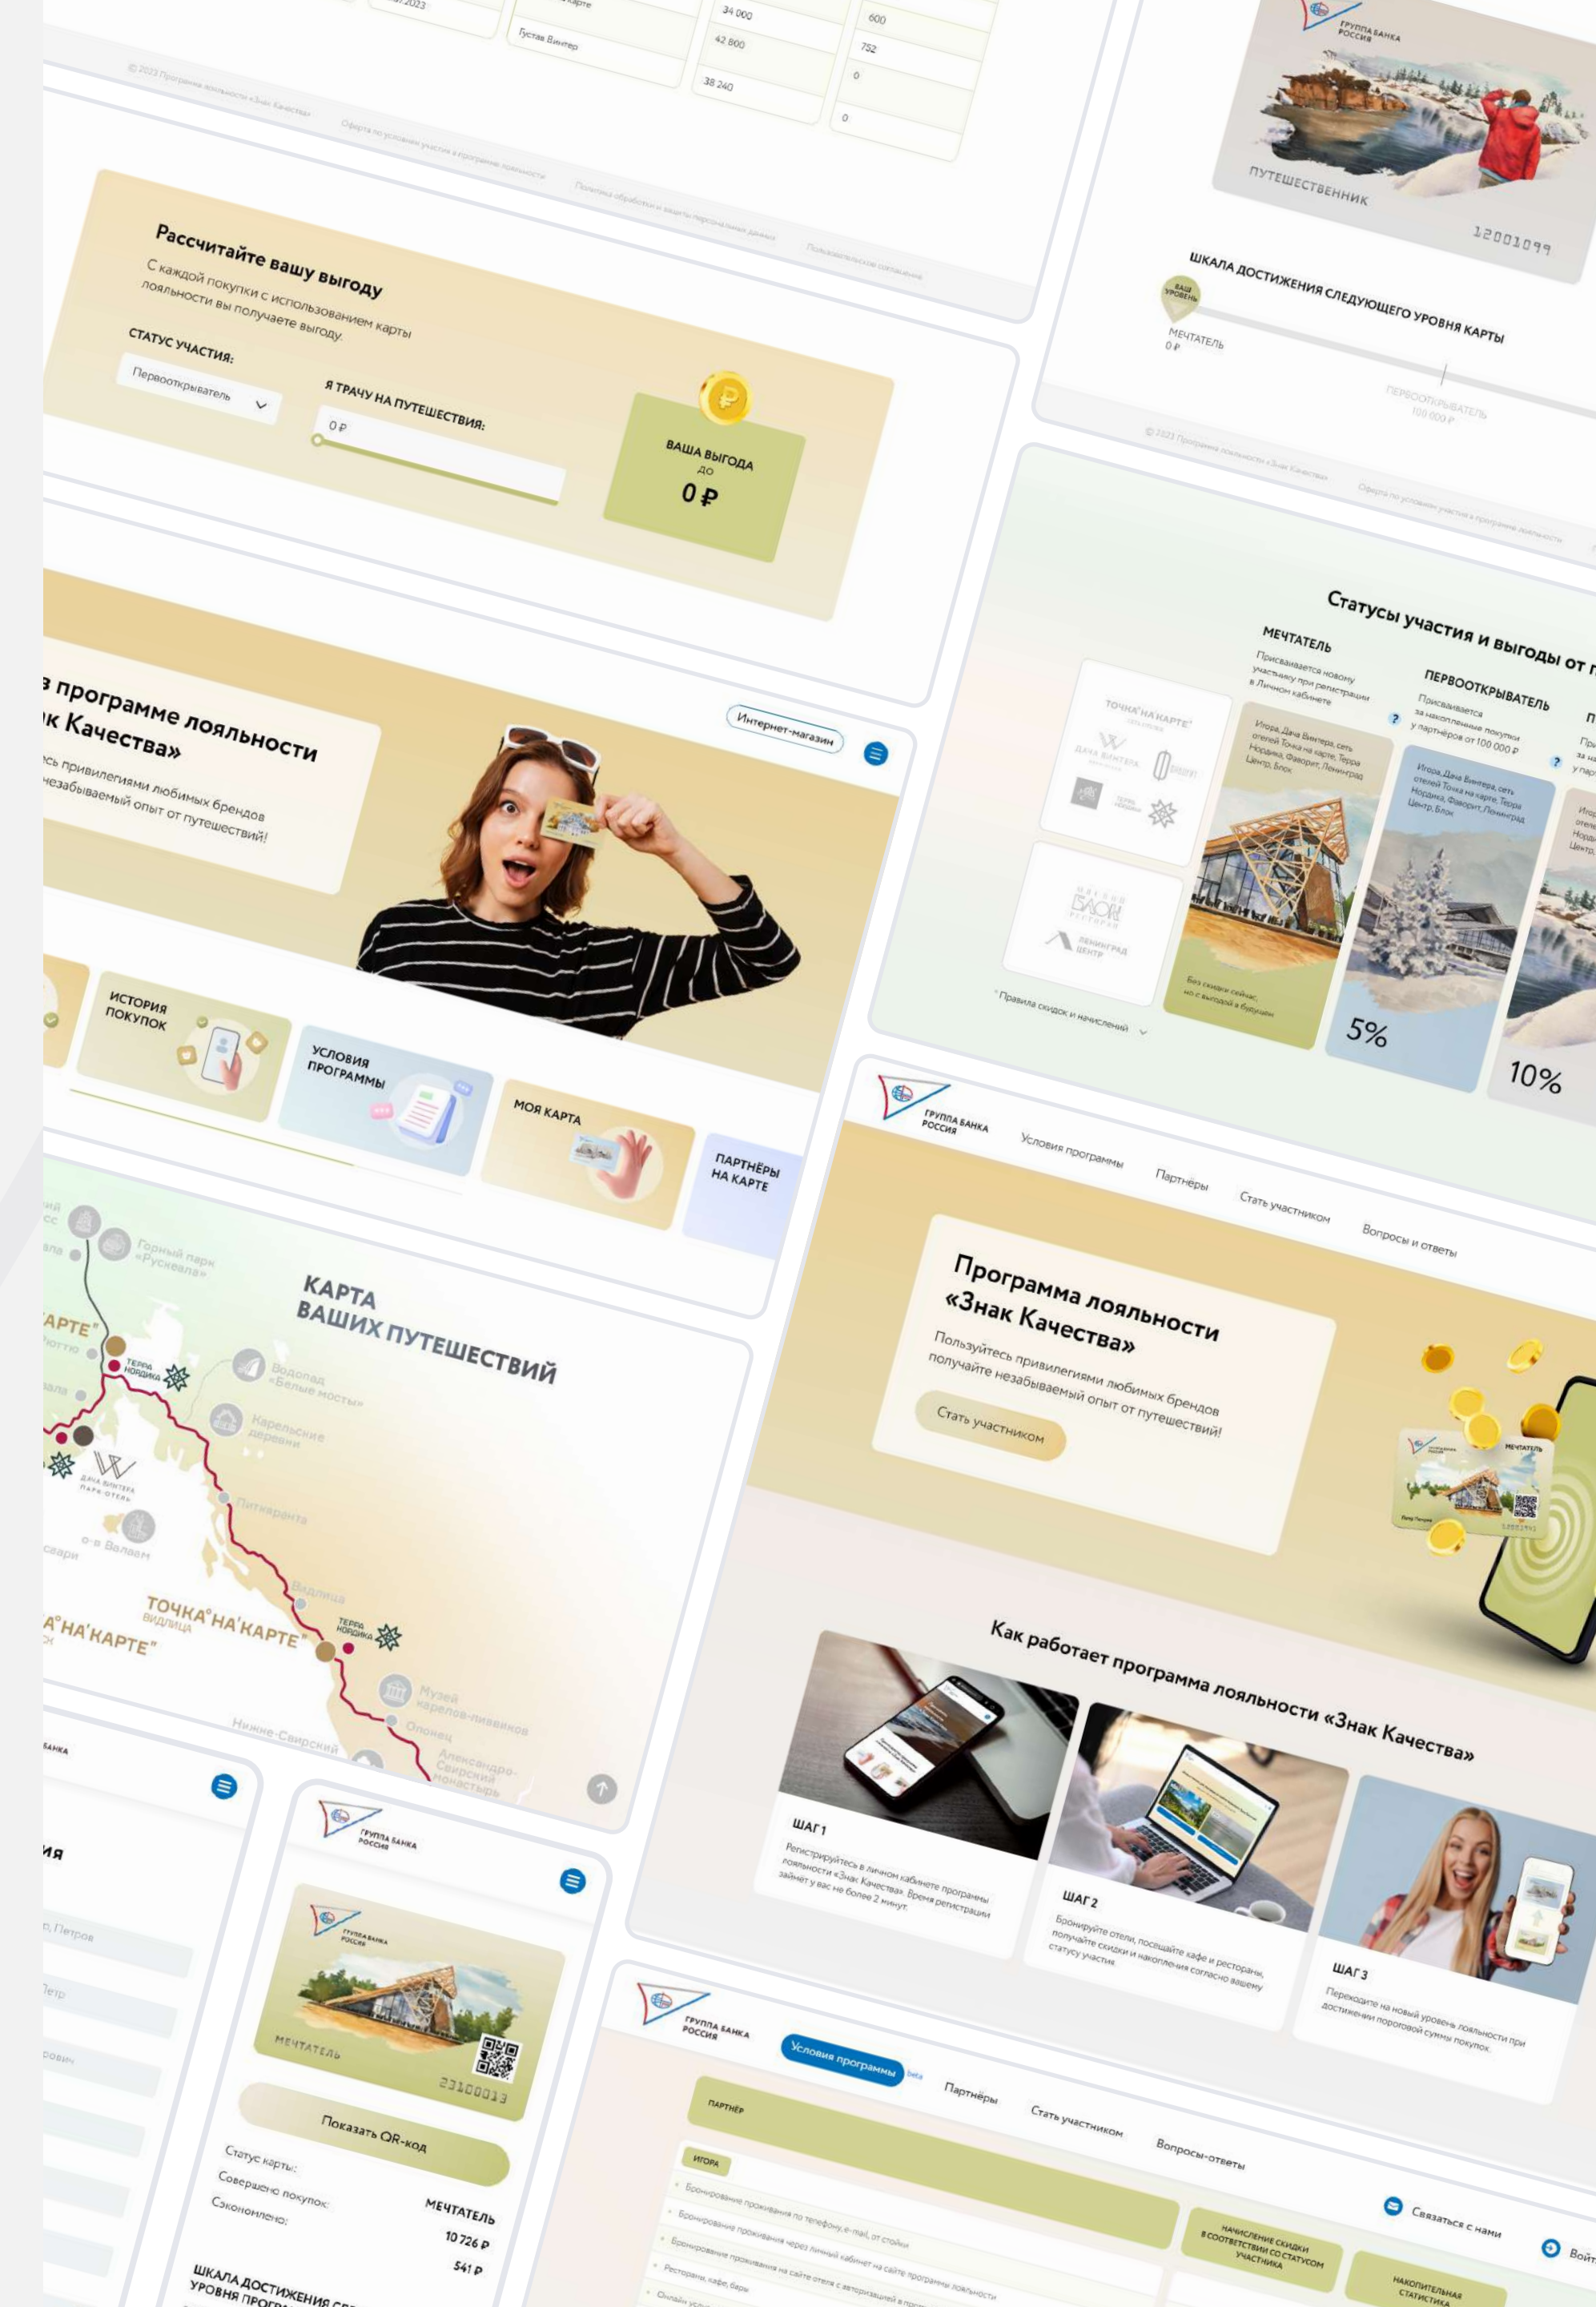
34 000
600
Густав Винтер
42 800
752
38 240
0
0

© 2023 Программа лояльности «Знак Качества»
Оферта по условиям участия в программе лояльности
Политика обработки и защиты персональных данных
Пользовательское соглашение

ГРУППА БАНКА РОССИЯ
ПУТЕШЕСТВЕННИК
12001099

ШКАЛА ДОСТИЖЕНИЯ СЛЕДУЮЩЕГО УРОВНЯ КАРТЫ
ВАШ УРОВЕНЬ
МЕЧТАТЕЛЬ
0 ₽
ПЕРВООТКРЫВАТЕЛЬ
100 000 ₽

© 2023 Программа лояльности «Знак Качества»
Оферта по условиям участия в программе лояльности

Рассчитайте вашу выгоду
С каждой покупки с использованием карты лояльности вы получаете выгоду.
СТАТУС УЧАСТИЯ:
Первооткрыватель
Я ТРАЧУ НА ПУТЕШЕСТВИЯ:
0 ₽
ВАША ВЫГОДА ДО
0 ₽

Статусы участия и выгоды от
МЕЧТАТЕЛЬ
Присваивается новому участнику при регистрации в Личном кабинете
ПЕРВООТКРЫВАТЕЛЬ
Присваивается за накопленные покупки у партнёров от 100 000 ₽
Игора, Дача Винтера, сеть отелей Точка на карте, Терра Нордика, Фаворит, Ленинград Центр, Блок
Игора, Дача Винтера, сеть отелей Точка на карте, Терра Нордика, Фаворит, Ленинград Центр, Блок
Без скидки сейчас, но с выгодой в будущем
5%
10%
* Правила скидок и начислений

в программе лояльности
к Качества»
сь привилегиями любимых брендов
незабываемый опыт от путешествий!
Интернет-магазин
ИСТОРИЯ ПОКУПОК
УСЛОВИЯ ПРОГРАММЫ
МОЯ КАРТА
ПАРТНЁРЫ НА КАРТЕ

ГРУППА БАНКА РОССИЯ
Условия программы
Партнёры
Стать участником
Вопросы и ответы

Программа лояльности «Знак Качества»
Пользуйтесь привилегиями любимых брендов получайте незабываемый опыт от путешествий!
Стать участником

КАРТА ВАШИХ ПУТЕШЕСТВИЙ
Горный парк «Рускеала»
ТЕРРА НОРДИКА
Водопад «Белые мосты»
Карельские деревни
ДАЧА ВИНТЕРА
Питкяранта
о-в Валаам
Видлица
ТОЧКА НА КАРТЕ
ТЕРРА НОРДИКА
Музей карелов-ливвиков
Олонец
Нижне-Свирский
Александро-Свирский монастырь

Как работает программа лояльности «Знак Качества»
ШАГ 1
Регистрируйтесь в личном кабинете программы лояльности «Знак Качества». Время регистрации займёт у вас не более 2 минут.
ШАГ 2
Бронируйте отели, посещайте кафе и рестораны, получайте скидки и накопления согласно вашему статусу участия.
ШАГ 3
Переходите на новый уровень лояльности при достижении пороговой суммы покупок.

ГРУППА БАНКА РОССИЯ
МЕЧТАТЕЛЬ
23100013
Показать QR-код
Статус карты:
МЕЧТАТЕЛЬ
Совершено покупок:
10 726 ₽
Сэкономлено:
541 ₽
ШКАЛА ДОСТИЖЕНИЯ СЛ
УРОВНЯ ПРОГР

, Петров
Петр

ГРУППА БАНКА РОССИЯ
Условия программы
beta
Партнёры
Стать участником
Вопросы-ответы
Связаться с нами
Войти
ПАРТНЁР
ИГОРА
Бронирование проживания по телефону, e-mail, от стойки
Бронирование проживания через личный кабинет на сайте программы лояльности
Бронирование проживания на сайте отеля с авторизацией в программе
Рестораны, кафе, бары
НАЧИСЛЕНИЕ СКИДКИ В СООТВЕТСТВИИ СО СТАТУСОМ УЧАСТНИКА
НАКОПИТЕЛЬНАЯ СТАТИСТИКА